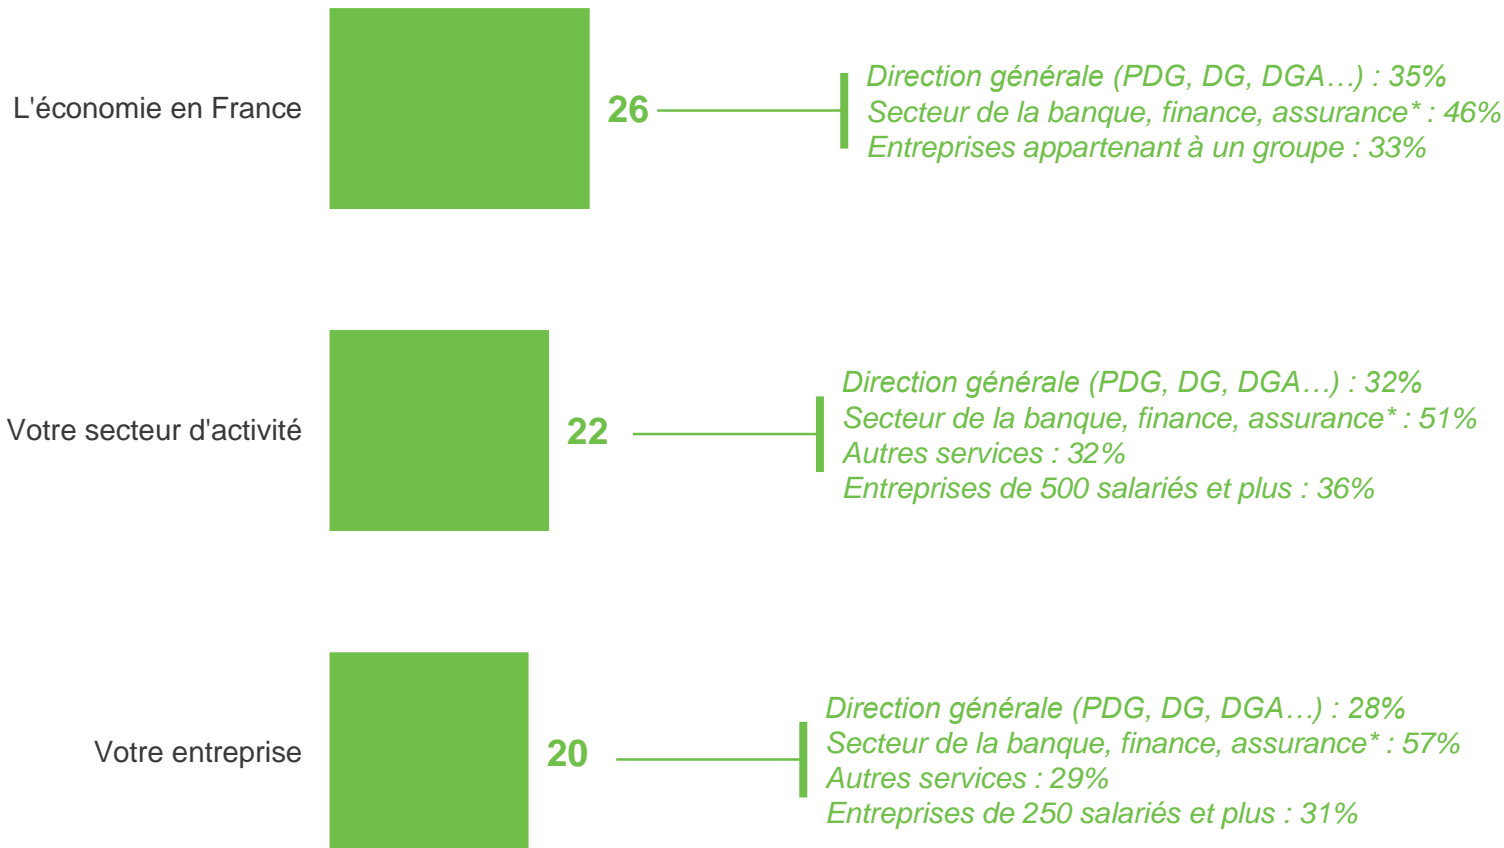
L'économie en France

26

Direction générale (PDG, DG, DGA…) : 35%
Secteur de la banque, finance, assurance* : 46%
Entreprises appartenant à un groupe : 33%

Votre secteur d'activité

22

Direction générale (PDG, DG, DGA…) : 32%
Secteur de la banque, finance, assurance* : 51%
Autres services : 32%
Entreprises de 500 salariés et plus : 36%

Votre entreprise

20

Direction générale (PDG, DG, DGA…) : 28%
Secteur de la banque, finance, assurance* : 57%
Autres services : 29%
Entreprises de 250 salariés et plus : 31%